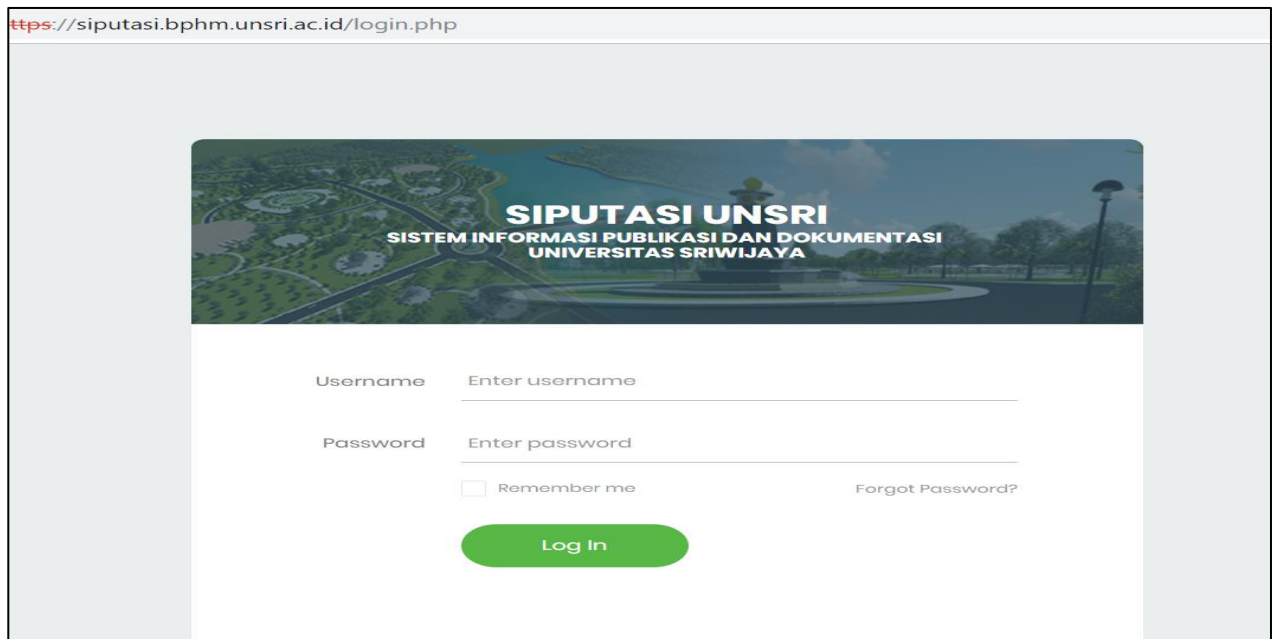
ttps://siputasi.bphm.unsri.ac.id/login.php

SIPUTASI UNSRI
SISTEM INFORMASI PUBLIKASI DAN DOKUMENTASI
UNIVERSITAS SRIWIJAYA

Username Enter username

Password Enter password

Remember me

Forgot Password?

Log In